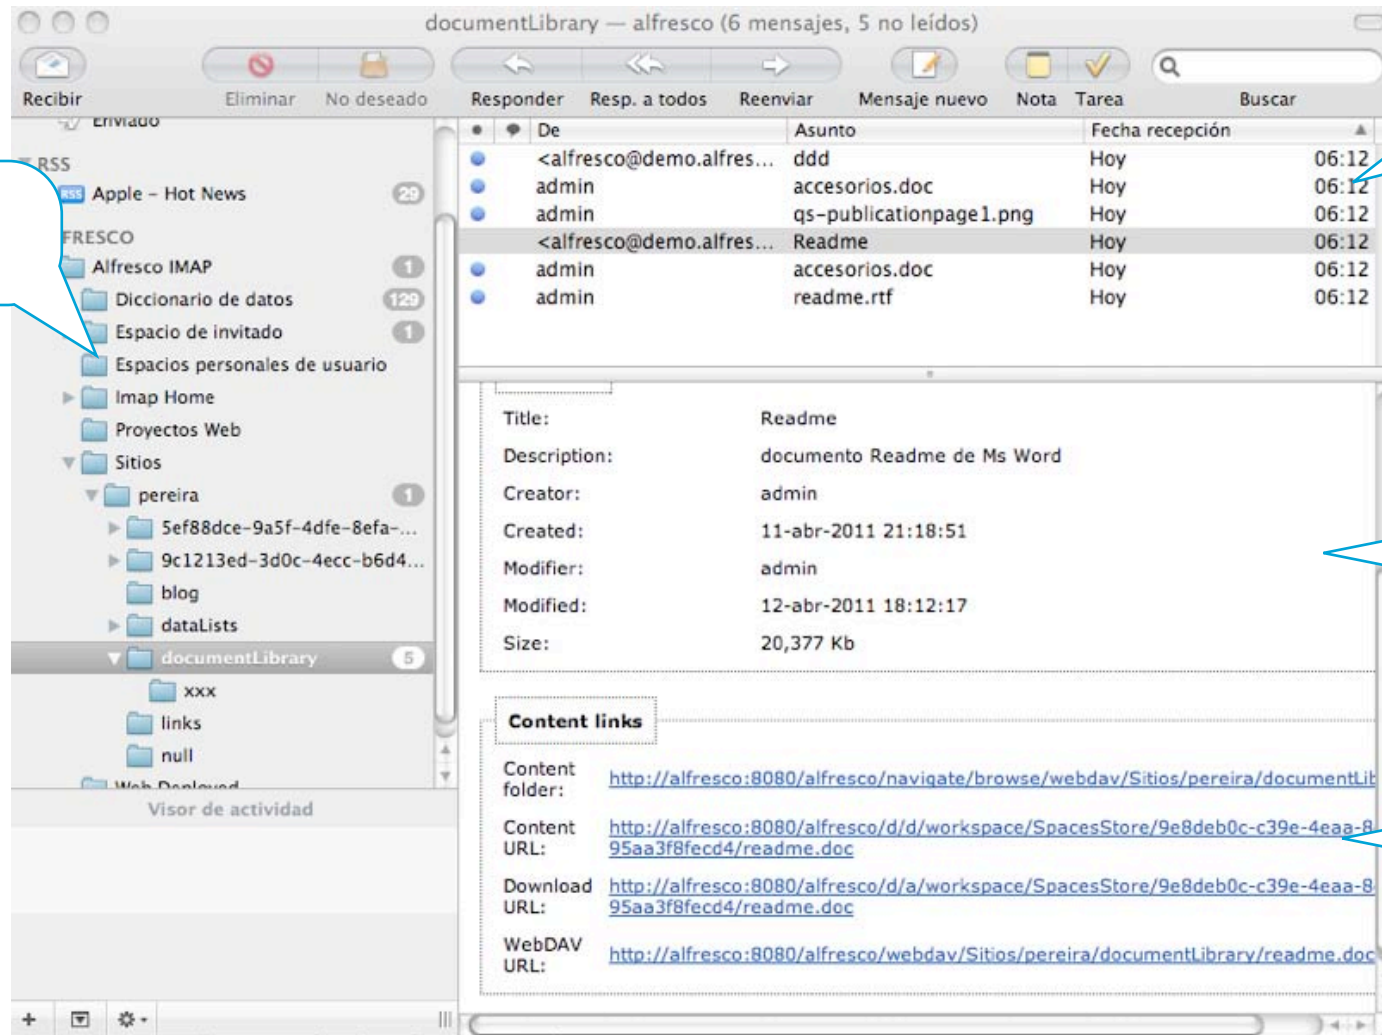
documentLibrary — alfresco (6 mensajes, 5 no leídos)

Recibir Eliminar No deseado Responder Resp. a todos Reenviar Mensaje nuevo Nota Tarea Buscar

Enviado
RSS
Apple – Hot News 29
FRESCO
Alfresco IMAP 1
Diccionario de datos 129
Espacio de invitado 1
Espacios personales de usuario
Imap Home
Proyectos Web
Sitios
pereira 1
5ef88dce-9a5f-4dfe-8efa-...
9c1213ed-3d0c-4ecc-b6d4...
blog
dataLists
documentLibrary 5
xxx
links
null
Web Deployed
Visor de actividad

| De | Asunto | Fecha recepción | |
|---|---|---|---|
| <alfresco@demo.alfres... | ddd | Hoy | 06:12 |
| admin | accesorios.doc | Hoy | 06:12 |
| admin | qs-publicationpage1.png | Hoy | 06:12 |
| <alfresco@demo.alfres... | Readme | Hoy | 06:12 |
| admin | accesorios.doc | Hoy | 06:12 |
| admin | readme.rtf | Hoy | 06:12 |

Title: Readme
Description: documento Readme de Ms Word
Creator: admin
Created: 11-abr-2011 21:18:51
Modifier: admin
Modified: 12-abr-2011 18:12:17
Size: 20,377 Kb

Content links
Content folder: http://alfresco:8080/alfresco/navigate/browse/webdav/Sitios/pereira/documentLib
Content URL: http://alfresco:8080/alfresco/d/d/workspace/SpacesStore/9e8deb0c-c39e-4eaa-8 95aa3f8fecd4/readme.doc
Download URL: http://alfresco:8080/alfresco/d/a/workspace/SpacesStore/9e8deb0c-c39e-4eaa-8 95aa3f8fecd4/readme.doc
WebDAV URL: http://alfresco:8080/alfresco/webdav/Sitios/pereira/documentLibrary/readme.doc